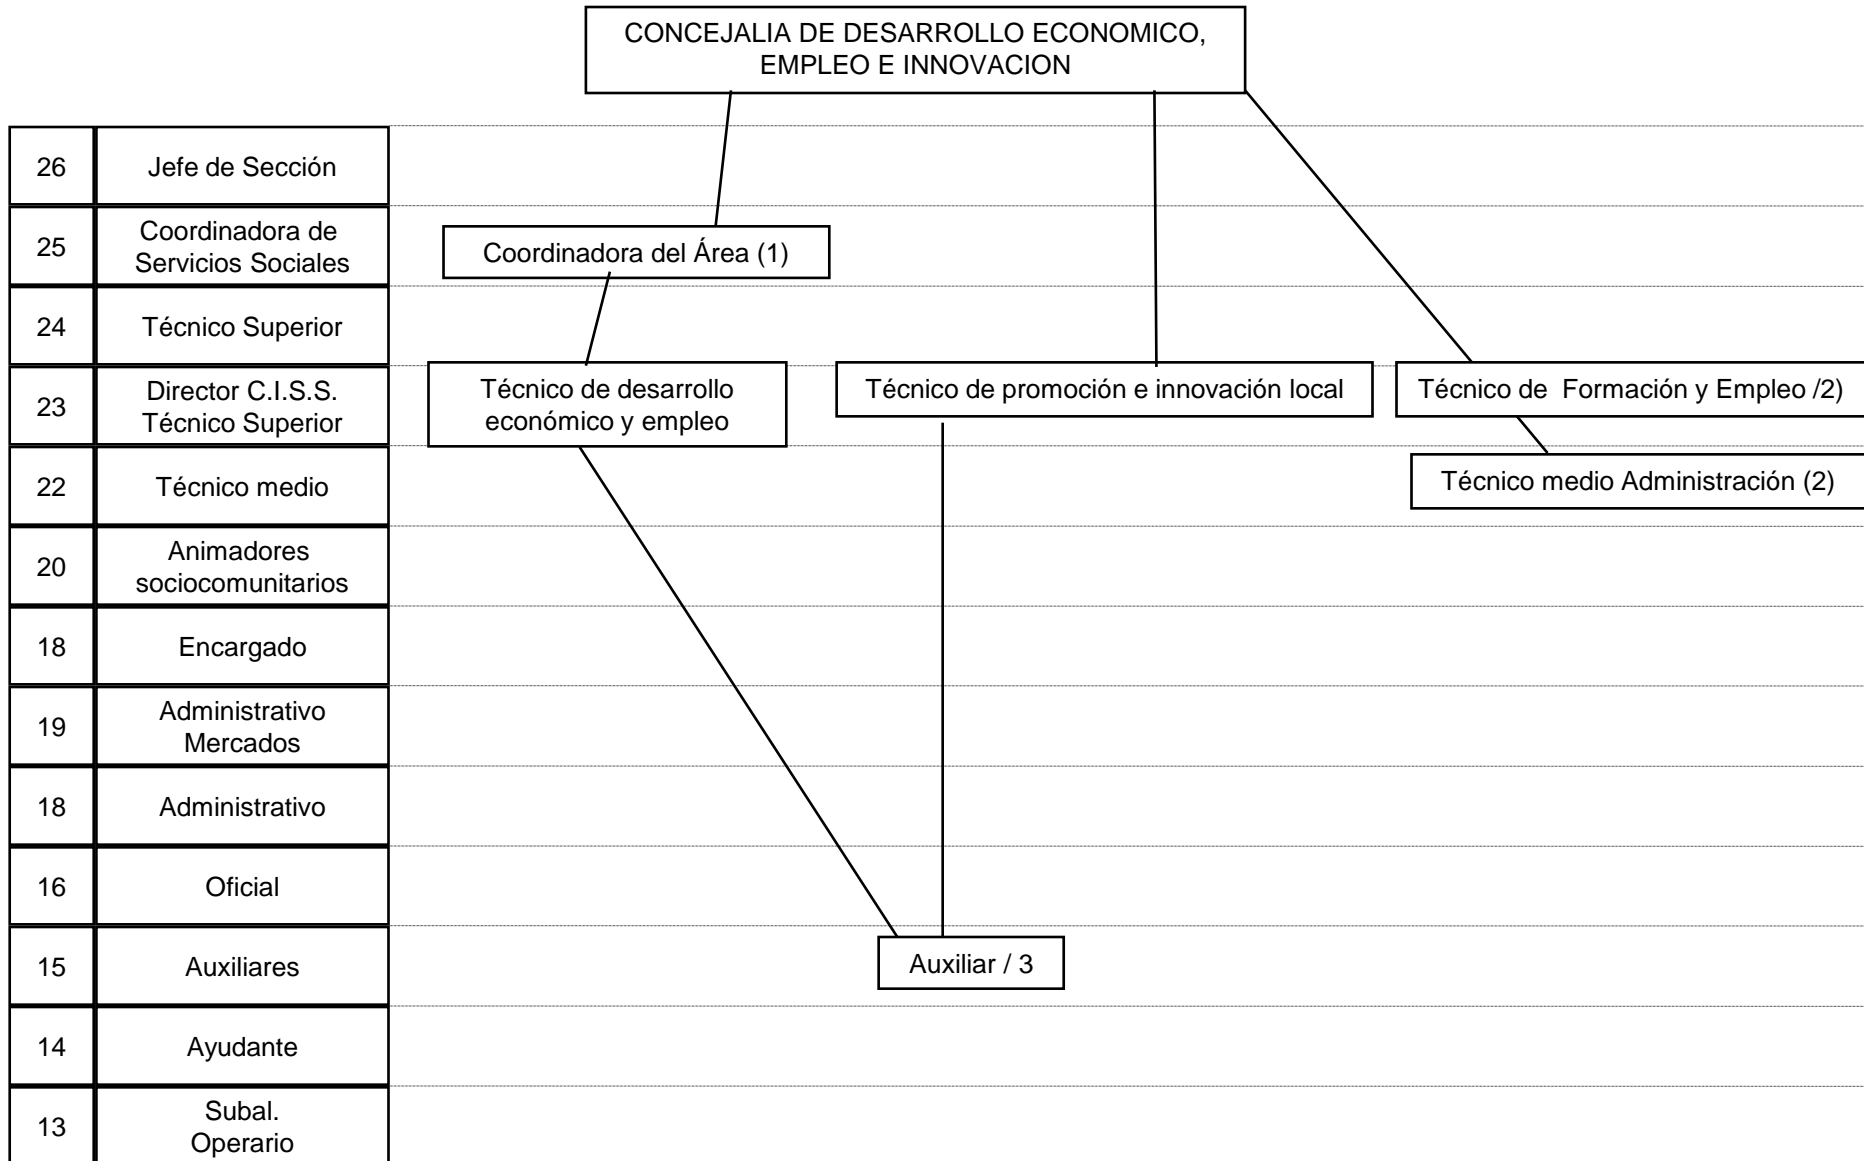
CONCEJALIA DE DESARROLLO ECONOMICO, EMPLEO E INNOVACION

| | |
|---|---|
| 26 | Jefe de Sección |
| 25 | Coordinadora de Servicios Sociales |
| 24 | Técnico Superior |
| 23 | Director C.I.S.S. Técnico Superior |
| 22 | Técnico medio |
| 20 | Animadores sociocomunitarios |
| 18 | Encargado |
| 19 | Administrativo Mercados |
| 18 | Administrativo |
| 16 | Oficial |
| 15 | Auxiliares |
| 14 | Ayudante |
| 13 | Subal. Operario |

Coordinadora del Área (1)

Técnico de desarrollo económico y empleo

Técnico de promoción e innovación local

Técnico de Formación y Empleo /2)

Técnico medio Administración (2)

Auxiliar / 3